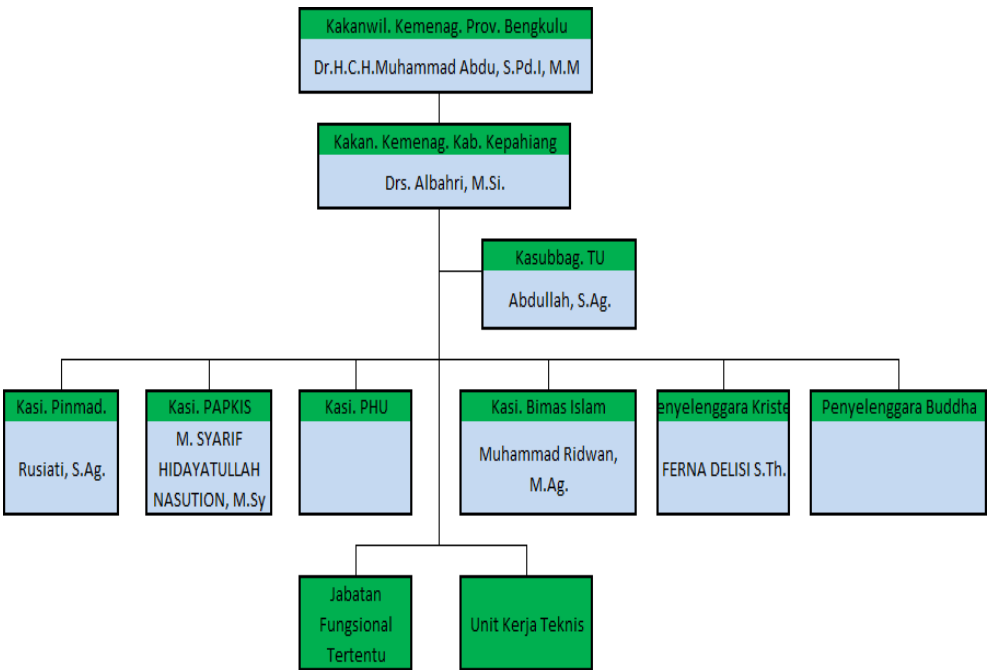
Kakanwil. Kemenag. Prov. Bengkulu
Dr.H.C.H.Muhammad Abdu, S.Pd.I, M.M

Kakan. Kemenag. Kab. Kepahiang
Drs. Albahri, M.Si.

Kasubbag. TU
Abdullah, S.Ag.

Kasi. Pinmad.
Rusiati, S.Ag.

Kasi. PAPKIS
M. SYARIF HIDAYATULLAH NASUTION, M.Sy

Kasi. PHU

Kasi. Bimas Islam
Muhammad Ridwan, M.Ag.

enyelenggara Kriste
FERNA DELISI S.Th.

Penyelenggara Buddha

Jabatan Fungsional Tertentu

Unit Kerja Teknis